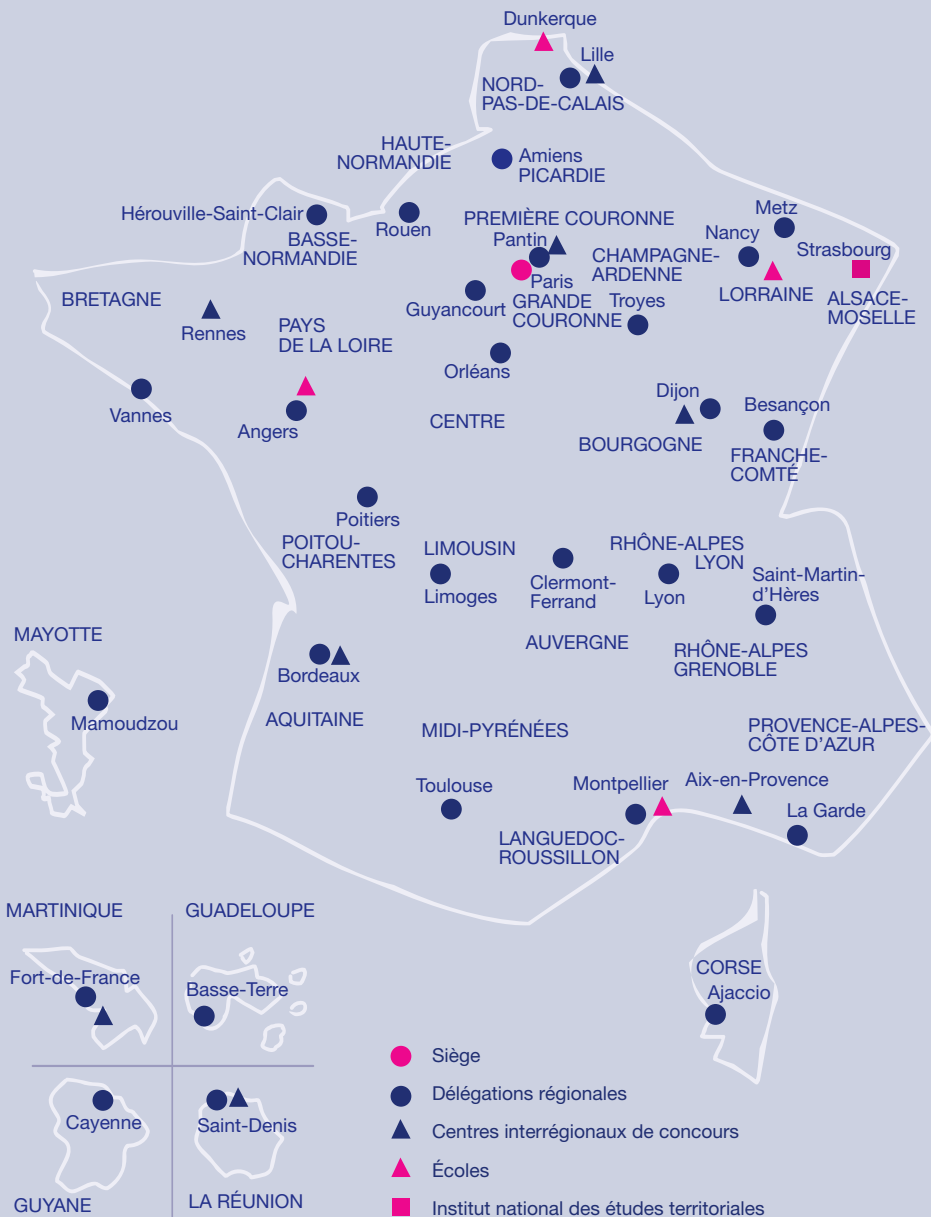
Dunkerque
Lille
NORD-PAS-DE-CALAIS
HAUTE-NORMANDIE
Amiens
PICARDIE
Hérouville-Saint-Clair
Rouen
PREMIÈRE COURONNE
Metz
BASSE-NORMANDIE
Pantin
Nancy
CHAMPAGNE-ARDENNE
Strasbourg
Paris
BRETAGNE
LORRAINE
ALSACE-MOSELLE
Guyancourt
GRANDE COURONNE
Troyes
Rennes
PAYS DE LA LOIRE
Orléans
Vannes
Angers
CENTRE
Dijon
Besançon
BOURGOGNE
FRANCHE-COMTÉ
Poitiers
POITOU-CHARENTES
LIMOUSIN
RHÔNE-ALPES LYON
Clermont-Ferrand
Limoges
Lyon
Saint-Martin-d'Hères
MAYOTTE
AUVERGNE
RHÔNE-ALPES GRENOBLE
Bordeaux
Mamoudzou
AQUITAINE
MIDI-PYRÉNÉES
PROVENCE-ALPES-CÔTE D'AZUR
Toulouse
Montpellier
Aix-en-Provence
La Garde
LANGUEDOC-ROUSSILLON
MARTINIQUE
GUADELOUPE
Fort-de-France
Basse-Terre
CORSE
Ajaccio
Cayenne
Saint-Denis
GUYANE
LA RÉUNION
Siège
Délégations régionales
Centres interrégionaux de concours
Écoles
Institut national des études territoriales